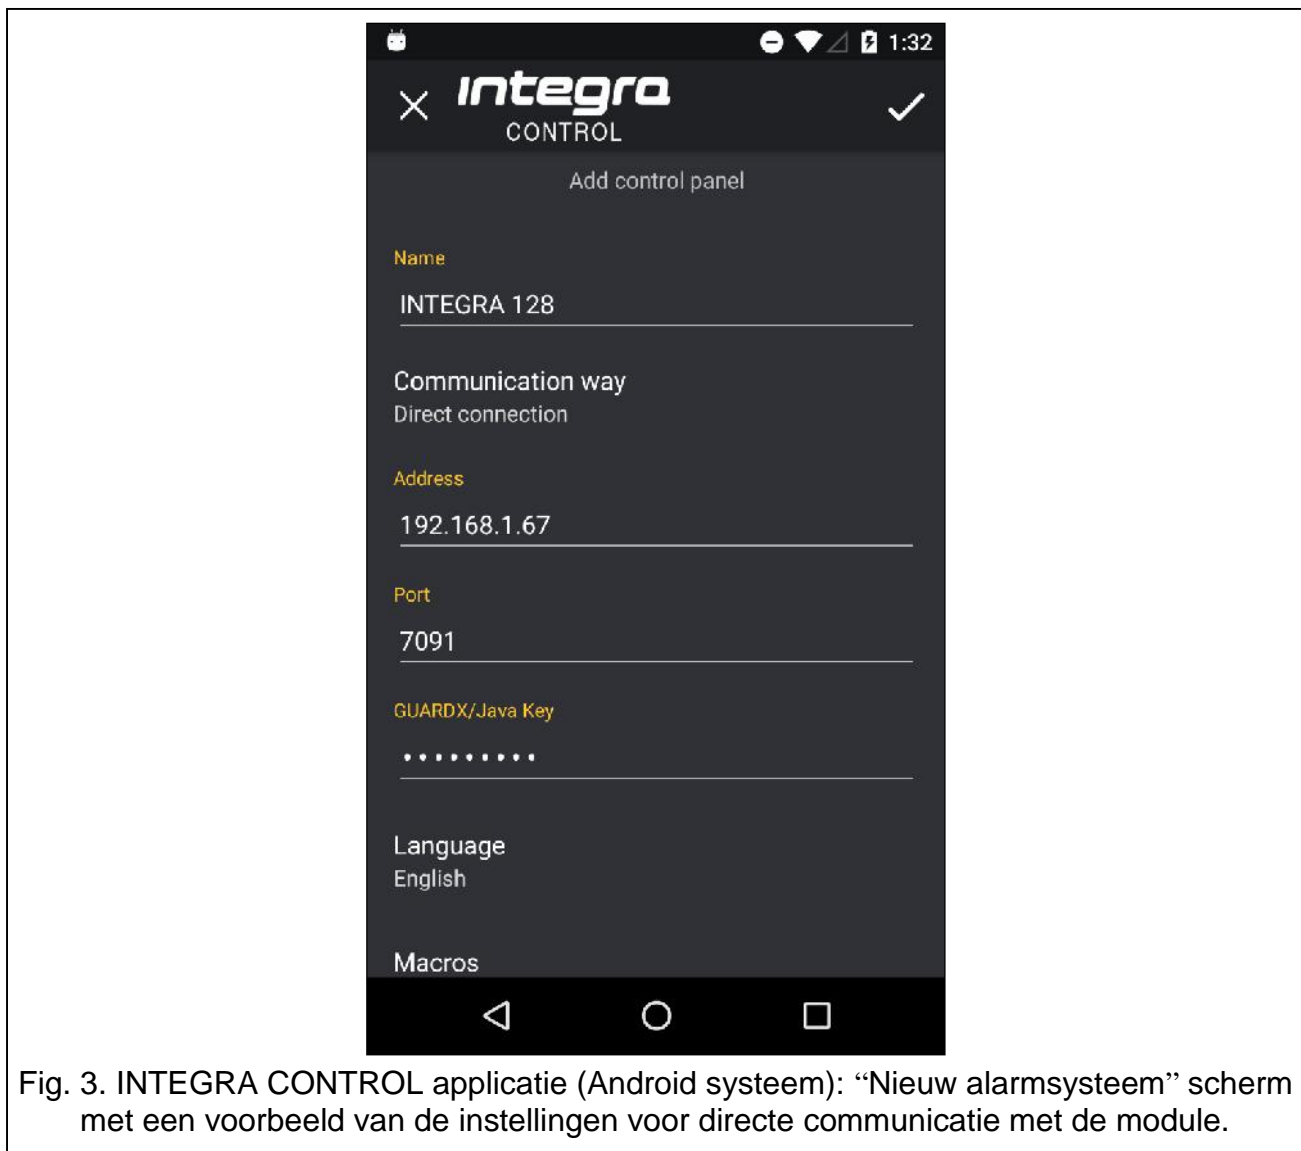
1:32

integra
CONTROL

Add control panel

Name
INTEGRA 128

Communication way
Direct connection

Address
192.168.1.67

Port
7091

GUARDX/Java Key
•••••••••

Language
English

Macros

Fig. 3. INTEGRA CONTROL applicatie (Android systeem): “Nieuw alarmsysteem” scherm met een voorbeeld van de instellingen voor directe communicatie met de module.